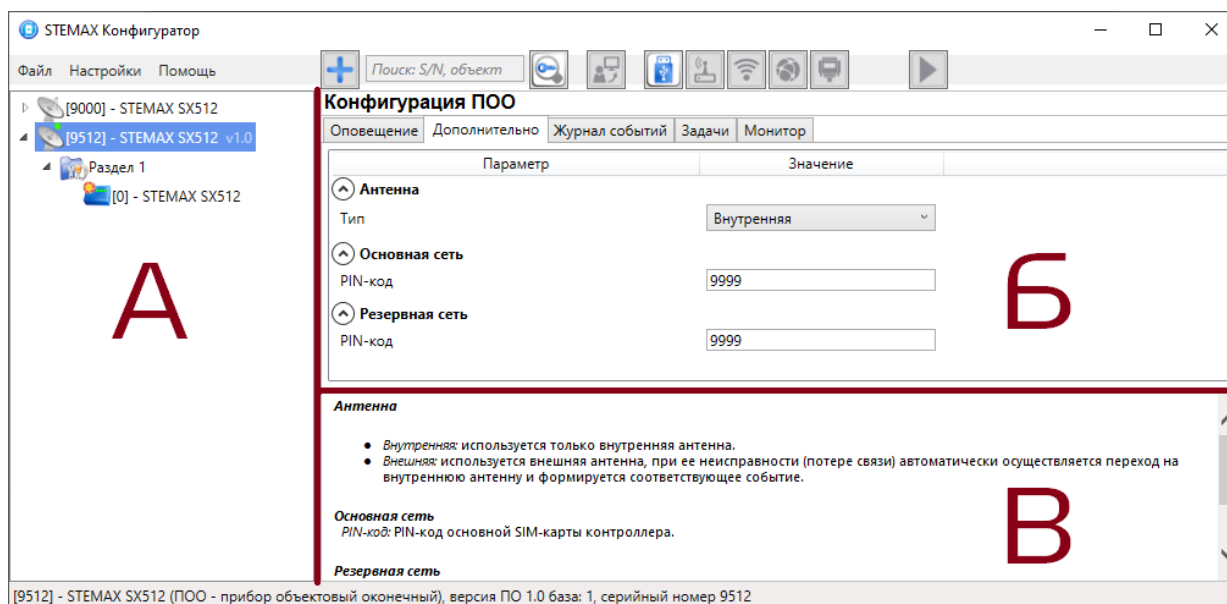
STEMAX Конфигуратор

Файл Настройки Помощь

Поиск: S/N, объект

[9000] - STEMAX SX512
[9512] - STEMAX SX512 v1.0
Раздел 1
[0] - STEMAX SX512

А

Конфигурация ПОО

Оповещение | Дополнительно | Журнал событий | Задачи | Монитор

| Параметр | Значение |
|---|---|
| Антенна | |
| Тип | Внутренняя |
| Основная сеть | |
| PIN-код | 9999 |
| Резервная сеть | |
| PIN-код | 9999 |

Б

Антенна

- Внутренняя: используется только внутренняя антенна.
- Внешняя: используется внешняя антенна, при ее неисправности (потере связи) автоматически осуществляется переход на внутреннюю антенну и формируется соответствующее событие.

Основная сеть
PIN-код: PIN-код основной SIM-карты контроллера.

Резервная сеть

В

[9512] - STEMAX SX512 (ПОО - прибор объектовый оконечный), версия ПО 1.0 база: 1, серийный номер 9512